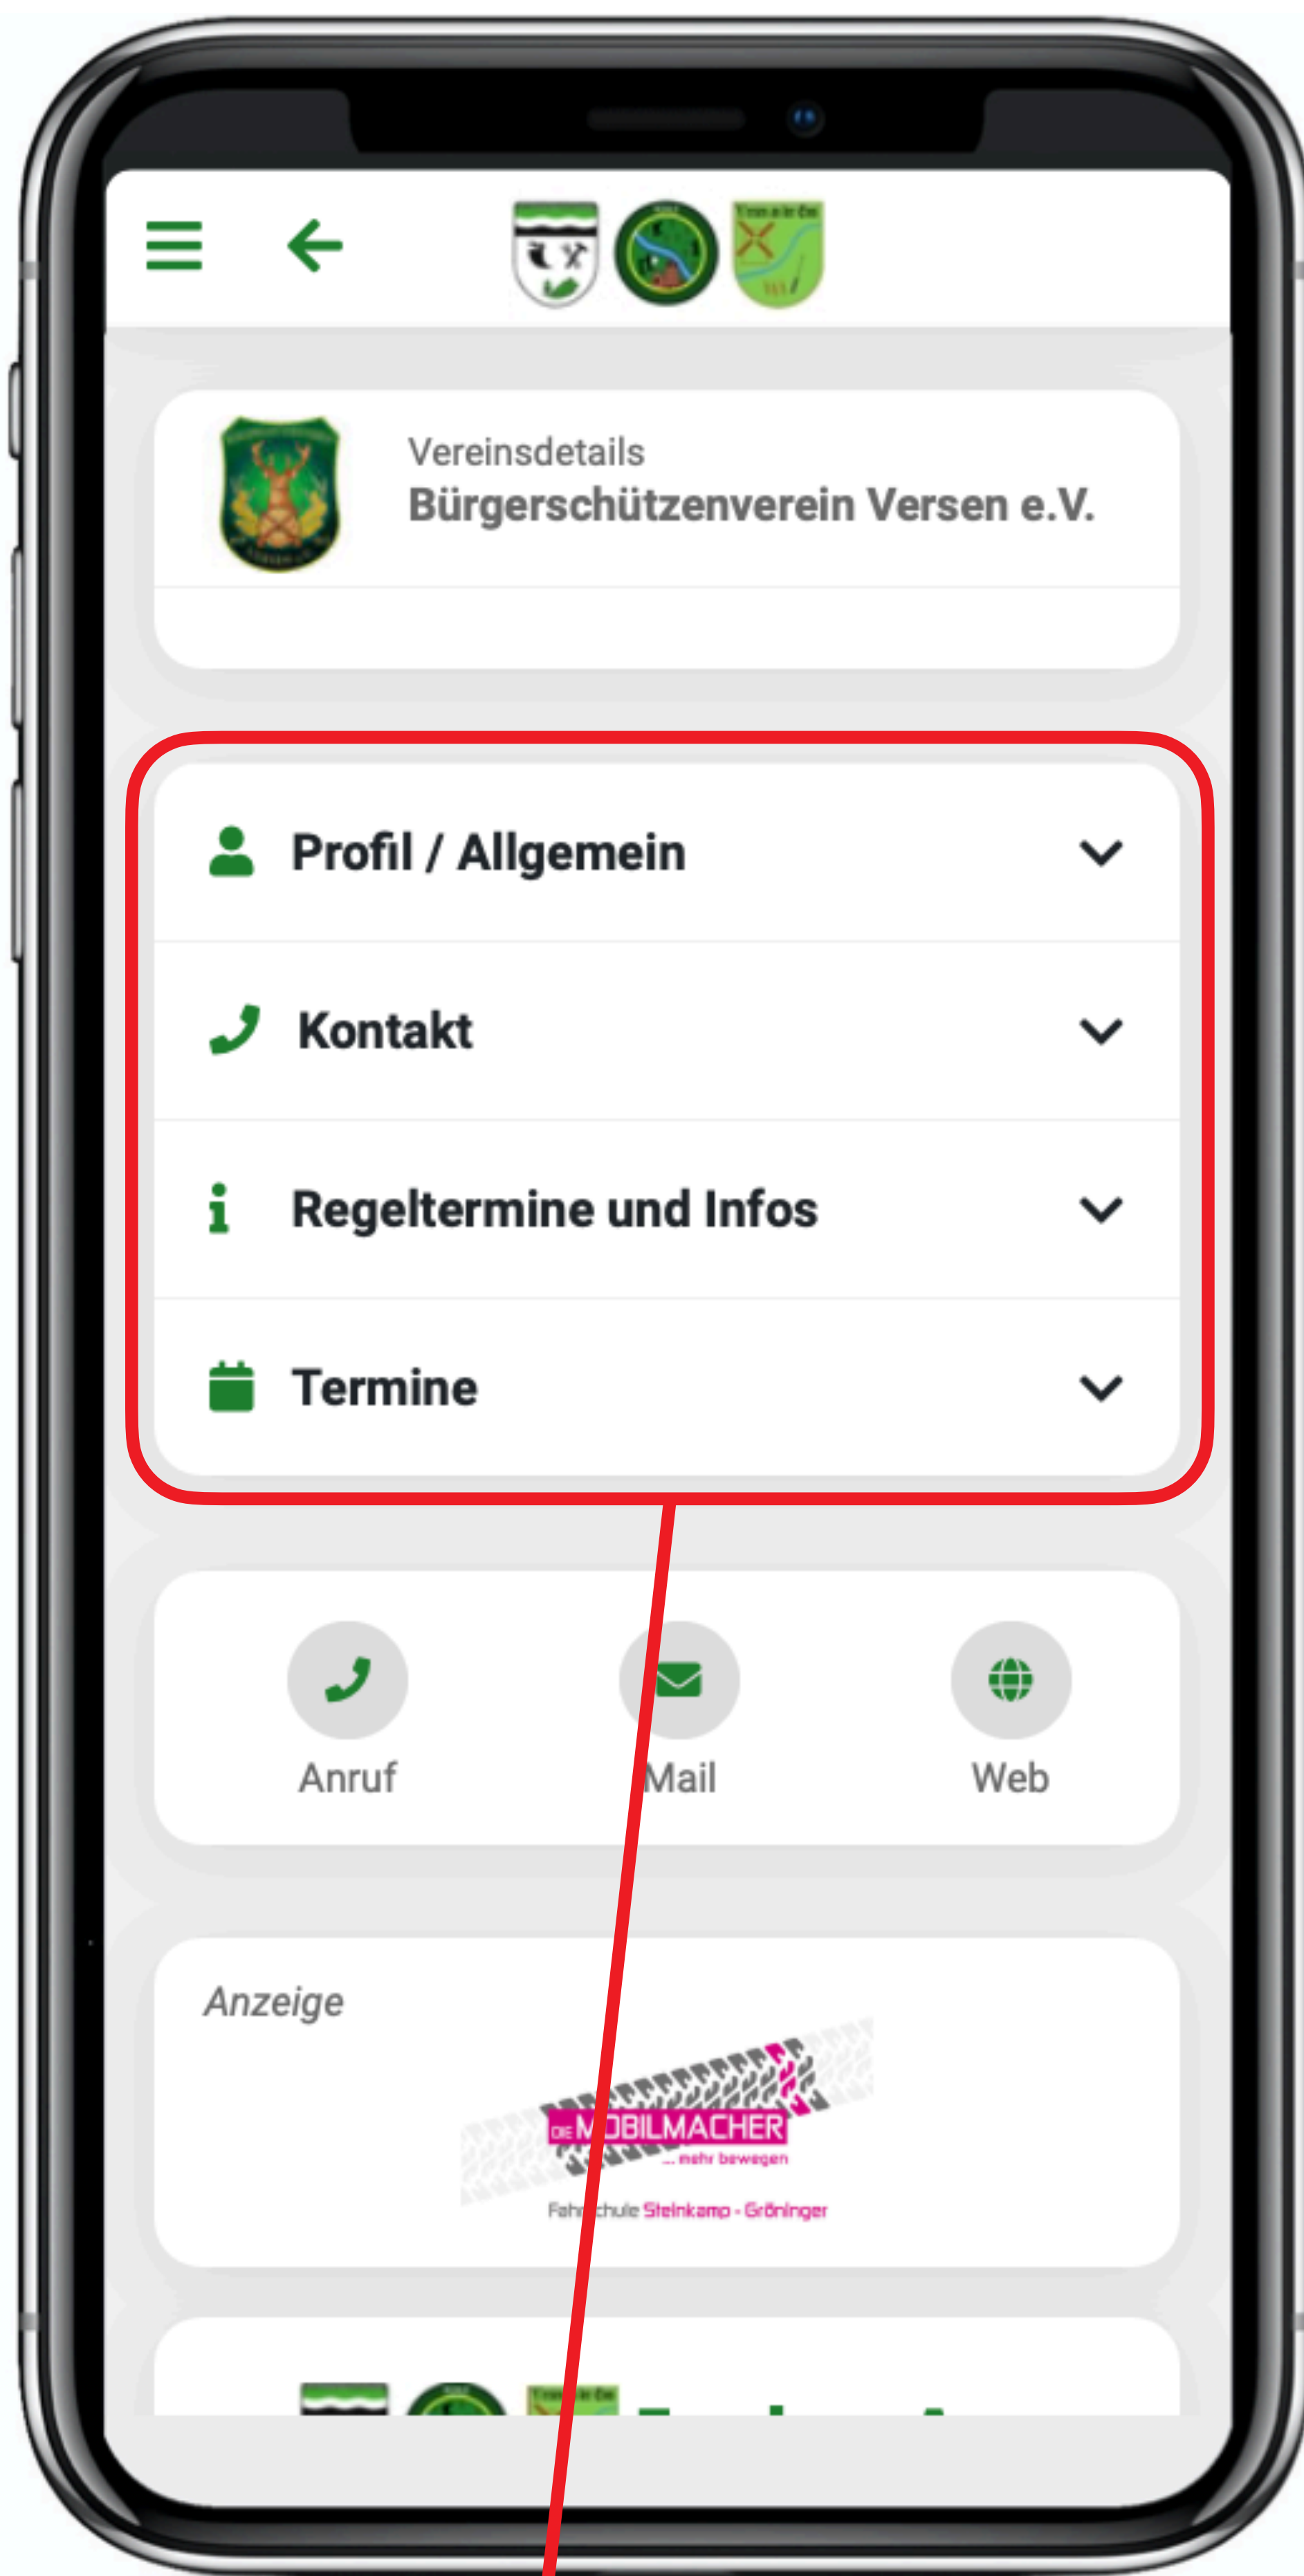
Vereinsdetails
Bürgerschützenverein Versen e.V.

Profil / Allgemein

Kontakt

Regeltermine und Infos

Termine

Anruf

Mail

Web

Anzeige

DIE MOBILMACHER
... mehr bewegen
Fahrschule Steinkamp - Gröninger